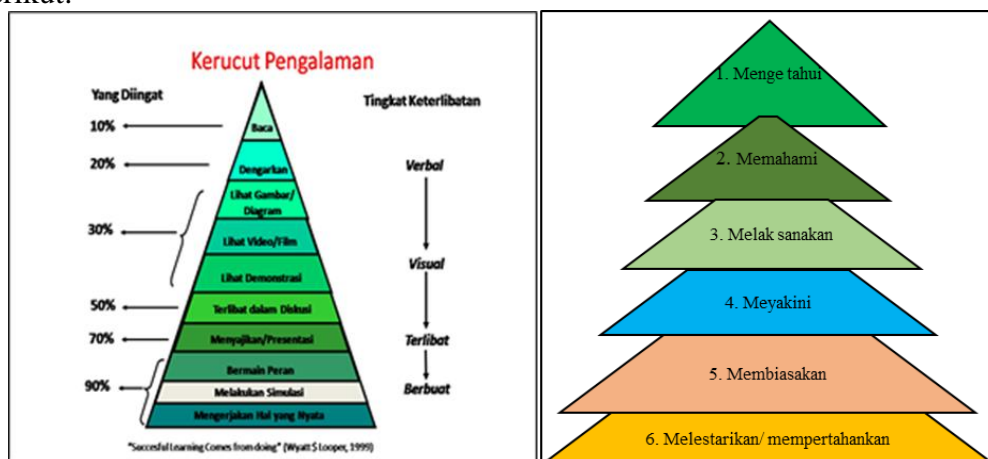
rikut:

Kerucut Pengalaman

Yang Diingat

Tingkat Keterlibatan

10%

Baca

20%

Dengarkan

Verbal

Lihat Gambar/ Diagram

30%

Lihat Video/Film

Visual

Lihat Demonstrasi

50%

Terlibat dalam Diskusi

70%

Menyajikan/Presentasi

Terlibat

Bermain Peran

90%

Melakukan Simulasi

Berbuat

Mengerjakan Hal yang Nyata

"Succesful Learning Comes from doing" (Wyatt $ Looper, 1999)

1. Menge tahui

2. Memahami

3. Melak sanakan

4. Meyakini

5. Membiasakan

6. Melestarikan/ mempertahankan